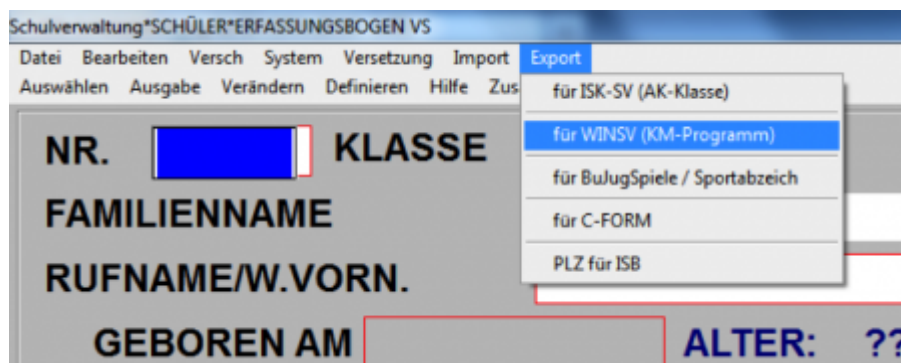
Schulverwaltung*SCHÜLER*ERFASSUNGSBOGEN VS

Datei Bearbeiten Versch System Versetzung Import Export

Auswählen Ausgabe Verändern Definieren Hilfe Zus

für ISK-SV (AK-Klasse)

für WINSV (KM-Programm)

für BuJugSpiele / Sportabzeich

für C-FORM

PLZ für ISB

NR.

KLASSE

FAMILIENNAME

RUFNAME/W.VORN.

GEBOREN AM

ALTER: ??